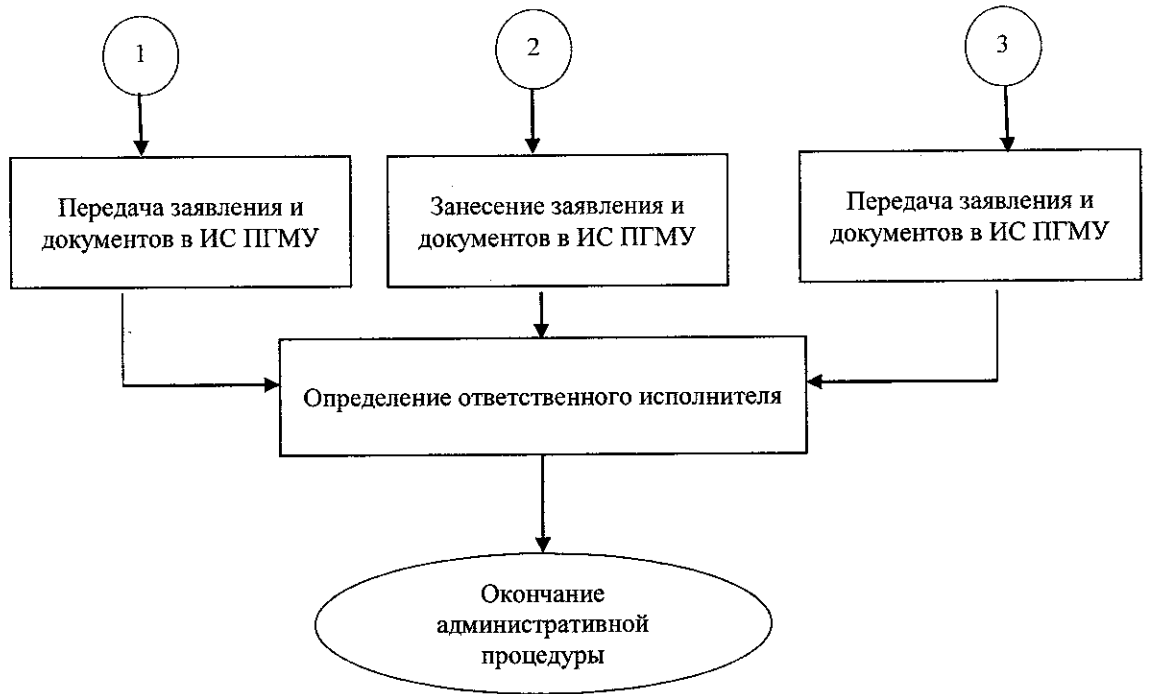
1

2

3

Передача заявления и документов в ИС ПГМУ

Занесение заявления и документов в ИС ПГМУ

Передача заявления и документов в ИС ПГМУ

Определение ответственного исполнителя

Окончание административной процедуры